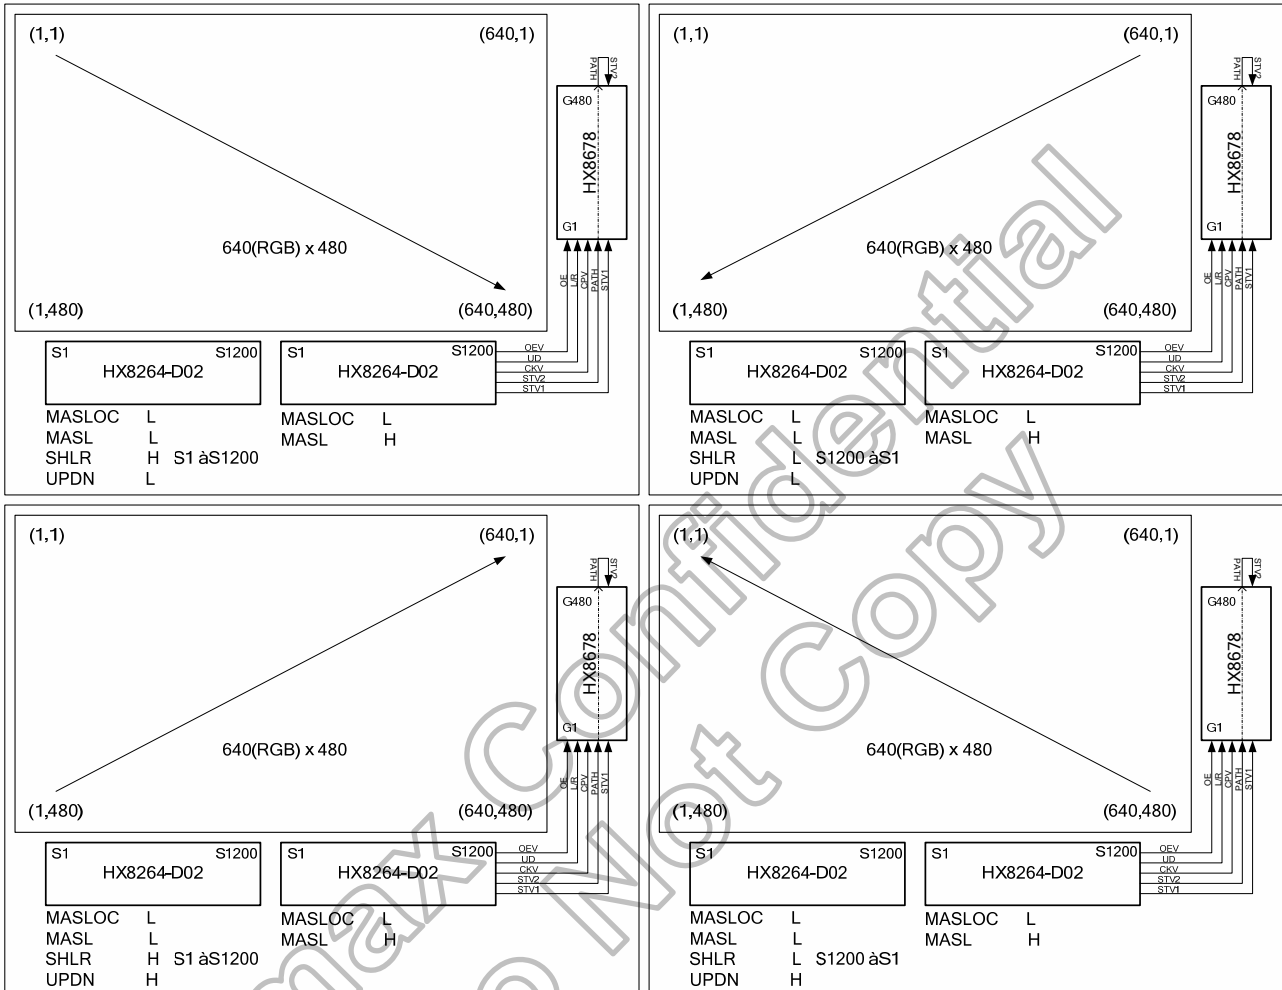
(1,1) (640,1)

PATH STV2

G480

HX8678

G1

640(RGB) x 480

OE L/R CPV PATH STV1

(1,480) (640,480)

S1 S1200
HX8264-D02

S1 S1200
HX8264-D02

OEV
UD
CKV
STV2
STV1

MASLOC L
MASL L
SHLR H S1 àS1200
UPDN L

MASLOC L
MASL H

(1,1) (640,1)

PATH STV2

G480

HX8678

G1

640(RGB) x 480

OE L/R CPV PATH STV1

(1,480) (640,480)

S1 S1200
HX8264-D02

S1 S1200
HX8264-D02

OEV
UD
CKV
STV2
STV1

MASLOC L
MASL L
SHLR L S1200 àS1
UPDN L

MASLOC L
MASL H

(1,1) (640,1)

PATH STV2

G480

HX8678

G1

640(RGB) x 480

OE L/R CPV PATH STV1

(1,480) (640,480)

S1 S1200
HX8264-D02

S1 S1200
HX8264-D02

OEV
UD
CKV
STV2
STV1

MASLOC L
MASL L
SHLR H S1 àS1200
UPDN H

MASLOC L
MASL H

(1,1) (640,1)

PATH STV2

G480

HX8678

G1

640(RGB) x 480

OE L/R CPV PATH STV1

(1,480) (640,480)

S1 S1200
HX8264-D02

S1 S1200
HX8264-D02

OEV
UD
CKV
STV2
STV1

MASLOC L
MASL L
SHLR L S1200 àS1
UPDN H

MASLOC L
MASL H

Himax Confidential
Do Not Copy